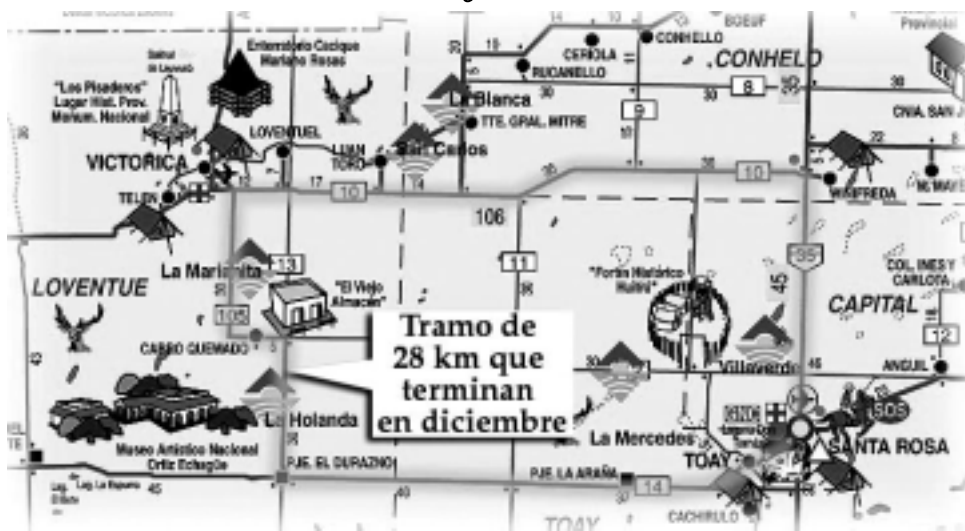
Entierro del Cacique Mariano Rosas

"Los Pisaderos" Lugar Hist. Prov. Monum. Nacional

BOEUF

CEBOLA

CONHELLO

RUCANELLO

.CONHELO

La Blanca

TTE. GRAL. MITRE

8

9

LOVENTUEL

LUAN TORO

San Carlos

VICTORICA

TELEN

10

17

14

10

WINIFREDA

CNIA. SAN JOSÉ

106

11

35

La Maruchita

13

"El Viejo Almacén"

"Fortín Histórico Hulpú"

45

COL. INES Y CARLOTA

LOVENTUE

105

CAPITAL

12

CARRO QUEMADO

Tramo de 28 km que terminan en diciembre

Villaverde

ANGUIL

La Holanda

La Mercedes

SANTA ROSA

SOS

Museo Artístico Nacional Ortiz Echagüe

PJE. EL DURAZNO

PJE. LA ARAÑA

TOAY

14

45

CACHIRULO

TOAY